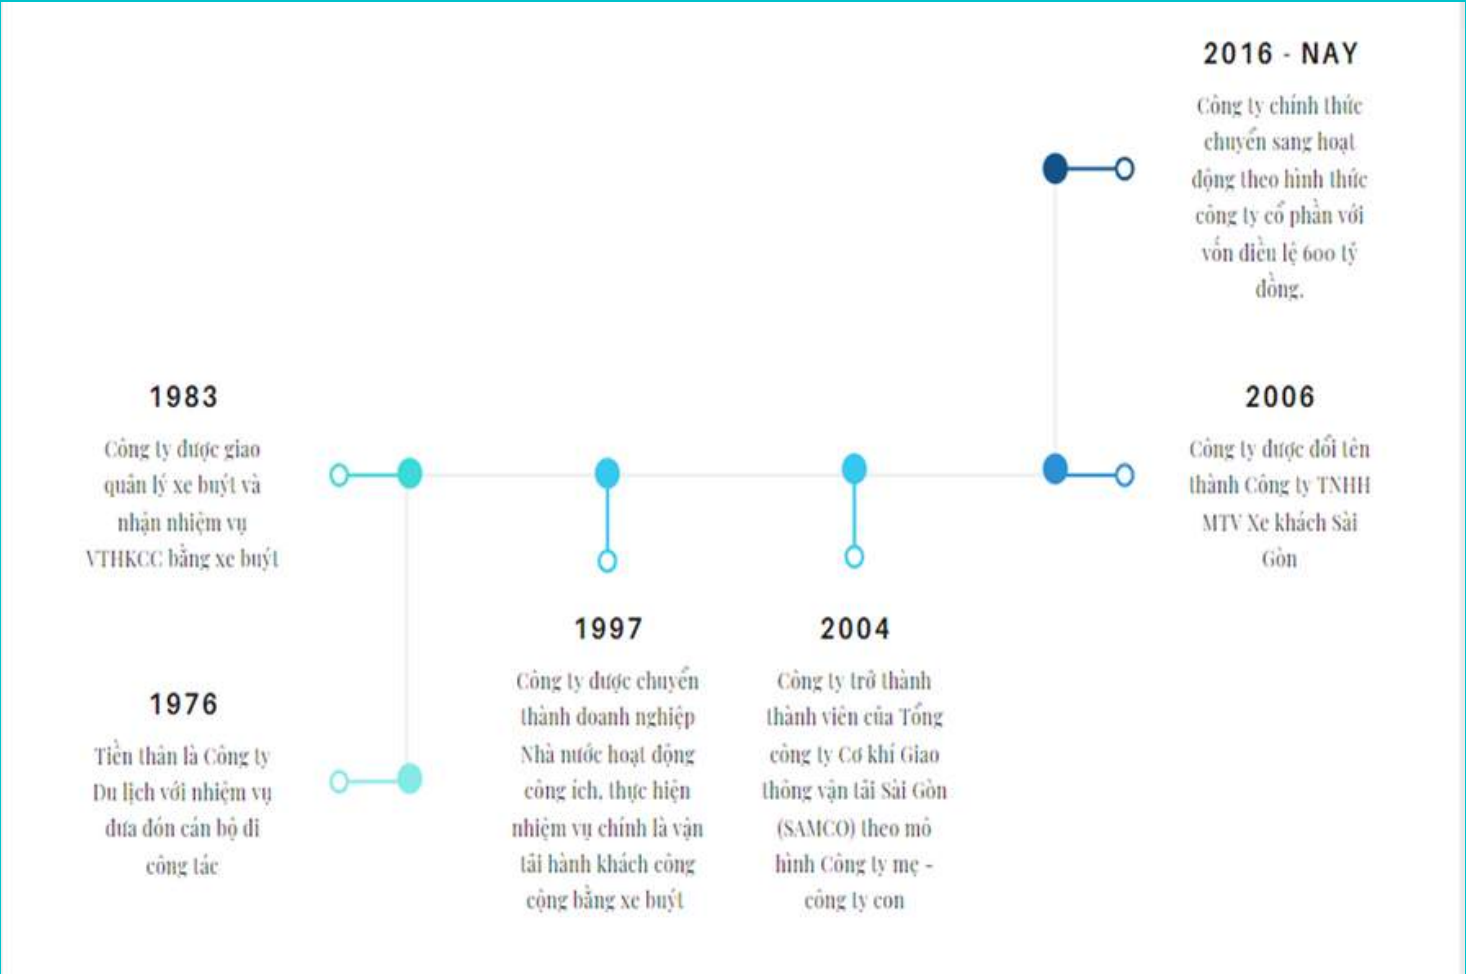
1976

Tiền thân là Công ty Du lịch với nhiệm vụ đưa đón cán bộ đi công tác

1983

Công ty được giao quản lý xe buýt và nhận nhiệm vụ VTHKCC bằng xe buýt

1997

Công ty được chuyển thành doanh nghiệp Nhà nước hoạt động công ích, thực hiện nhiệm vụ chính là vận tải hành khách công cộng bằng xe buýt

2004

Công ty trở thành thành viên của Tổng công ty Cơ khí Giao thông vận tải Sài Gòn (SAMCO) theo mô hình Công ty mẹ - công ty con

2006

Công ty được đổi tên thành Công ty TNHH MTV Xe khách Sài Gòn

2016 - NAY

Công ty chính thức chuyển sang hoạt động theo hình thức công ty cổ phần với vốn điều lệ 600 tỷ đồng.